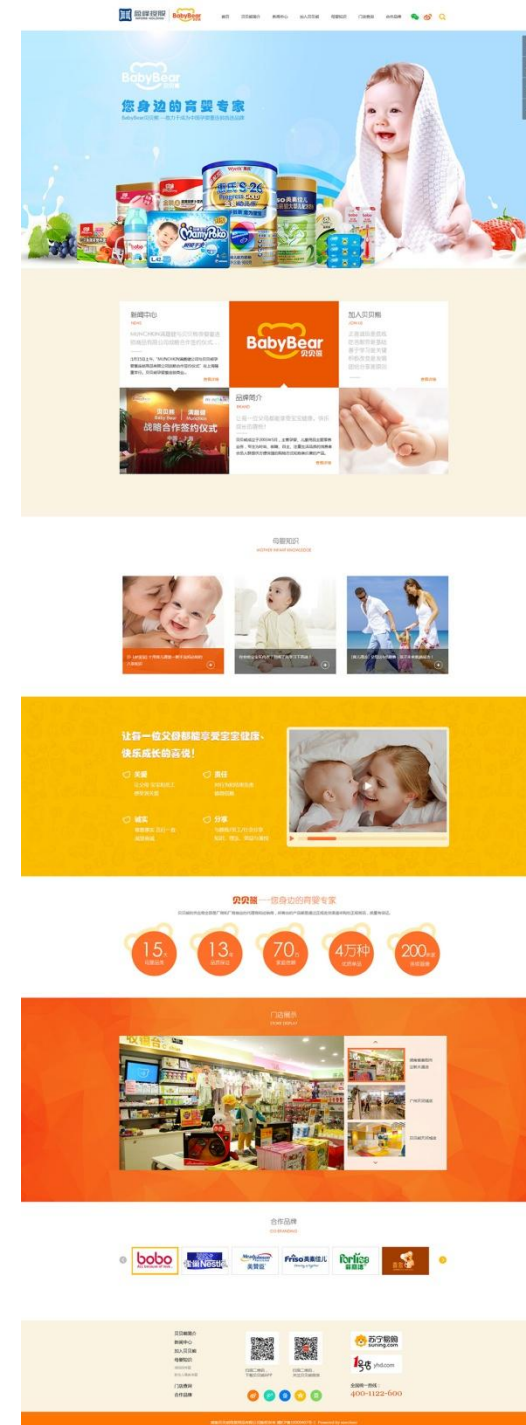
BabyBear 贝贝熊

首页 贝贝熊简介 新闻中心 加入贝贝熊 母婴知识 门店展示 合作品牌

BabyBear 贝贝熊

您身边的育婴专家

新闻中心

BabyBear 贝贝熊

加入贝贝熊

品牌简介

战略合作签约仪式

母婴知识

让每一位父母都能享受宝宝健康、快乐成长的喜悦！

关爱

责任

诚实

分享

贝贝熊 —您身边的育婴专家

15

13

70

4万种

200

门店展示

合作品牌

bobo

Nestlé

美赞臣

Friso 美素佳儿

Fonterra

贝贝熊简介
新闻中心
加入贝贝熊
母婴知识
门店展示
合作品牌

苏宁易购 suning.com

1号店 yhd.com

400-1122-600